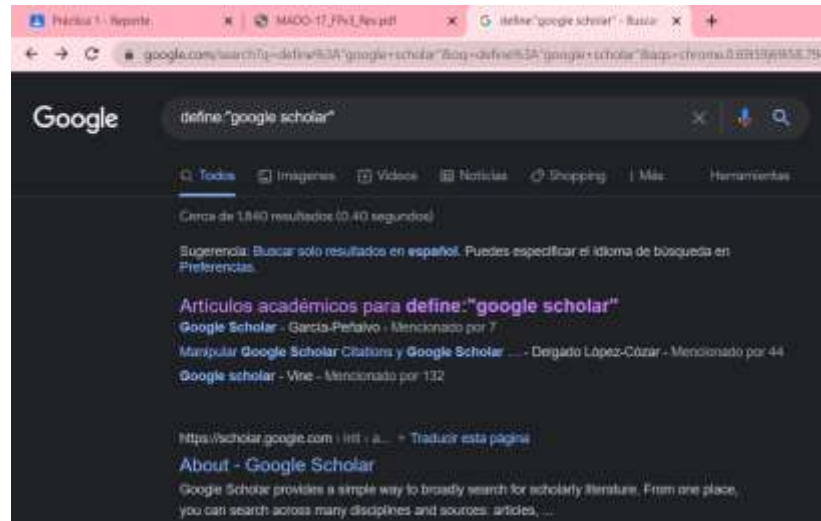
Práctica 1 - Reporte ×
MADO-17_FPr3_Rev.pdf ×
define:"google scholar" - Buscar ×
+

google.com/search?q=define%3A"google+scholar"&oq=define%3A"google+scholar"&aqs=chrome.0.69i59j69i58.79

Google

define:"google scholar"

Todos
Imágenes
Videos
Noticias
Shopping
Más
Herramientas

Cerca de 1,840 resultados (0.40 segundos)

Sugerencia: Buscar solo resultados en español. Puedes especificar el idioma de búsqueda en Preferencias.

Artículos académicos para define:"google scholar"

Google Scholar - García-Peñalvo - Mencionado por 7

Manipular Google Scholar Citations y Google Scholar ... - Delgado López-Cózar - Mencionado por 44

Google scholar - Vine - Mencionado por 132

https://scholar.google.com › intl › a... · Traducir esta página

About - Google Scholar

Google Scholar provides a simple way to broadly search for scholarly literature. From one place, you can search across many disciplines and sources: articles, ...